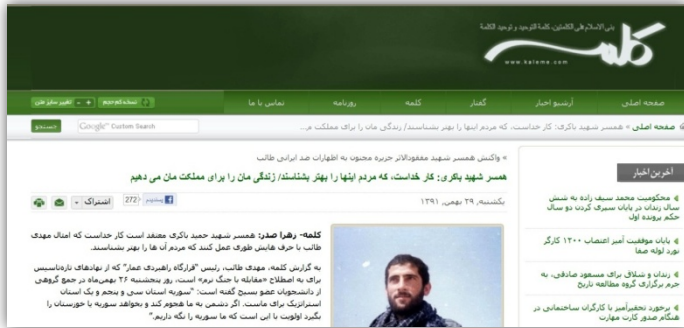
کلمه
بنی الاسلام فی الکلمتین، کلمة التوحید و توحید الکلمة
www.kaleme.com

صفحه اصلی | آرشیو اخبار | گفتار | کلمه | روزنامه | تماس با ما

نسخه کم حجم | + - تغییر سایز متن

صفحه اصلی » همسر شهید باکری: کار خداست، که مردم اینها را بهتر بشناسند/ زندگی مان را برای مملکت م...

Google Custom Search | جستجو

» واکنش همسر شهید مفقودالاثر جزیره مجنون به اظهارات ضد ایرانی طالب

همسر شهید باکری: کار خداست، که مردم اینها را بهتر بشناسند/ زندگی مان را برای مملکت مان می دهیم

یکشنبه، ۲۹ بهمن، ۱۳۹۱

272 | اشتراک

کلمه- زهرا صدر: همسر شهید حمید باکری معتقد است کار خداست که امثال مهدی طالب با حرف هایش طوری عمل کند که مردم آن ها را بهتر بشناسند.

به گزارش کلمه، مهدی طائب، رئیس "قرارگاه راهبردی عمار" که از نهادهای تازه‌تاسیس برای به اصطلاح "مقابله با جنگ نرم" است، روز پنجشنبه ۲۶ بهمن‌ماه در جمع گروهی از دانشجویان عضو بسیج گفته است: "سوریه استان سی و پنجم و یک استان استراتژیک برای ماست. اگر دشمن به ما هجوم کند و بخواهد سوریه یا خوزستان را بگیرد اولویت با این است که ما سوریه را نگه داریم."

آخرین اخبار

محکومیت محمد سیف زاده به شش سال زندان در پایان سپری کردن دو سال حکم پرونده اول

پایان موفقیت آمیز اعتصاب ۱۲۰۰ کارگر لوله صفا

زندان و شلاق برای مسعود صادقی، به جرم برگزاری گروه مطالعه تاریخ

برخورد تحقیرآمیز با کارگران ساختمانی در هنگام صدور کارت مهارت